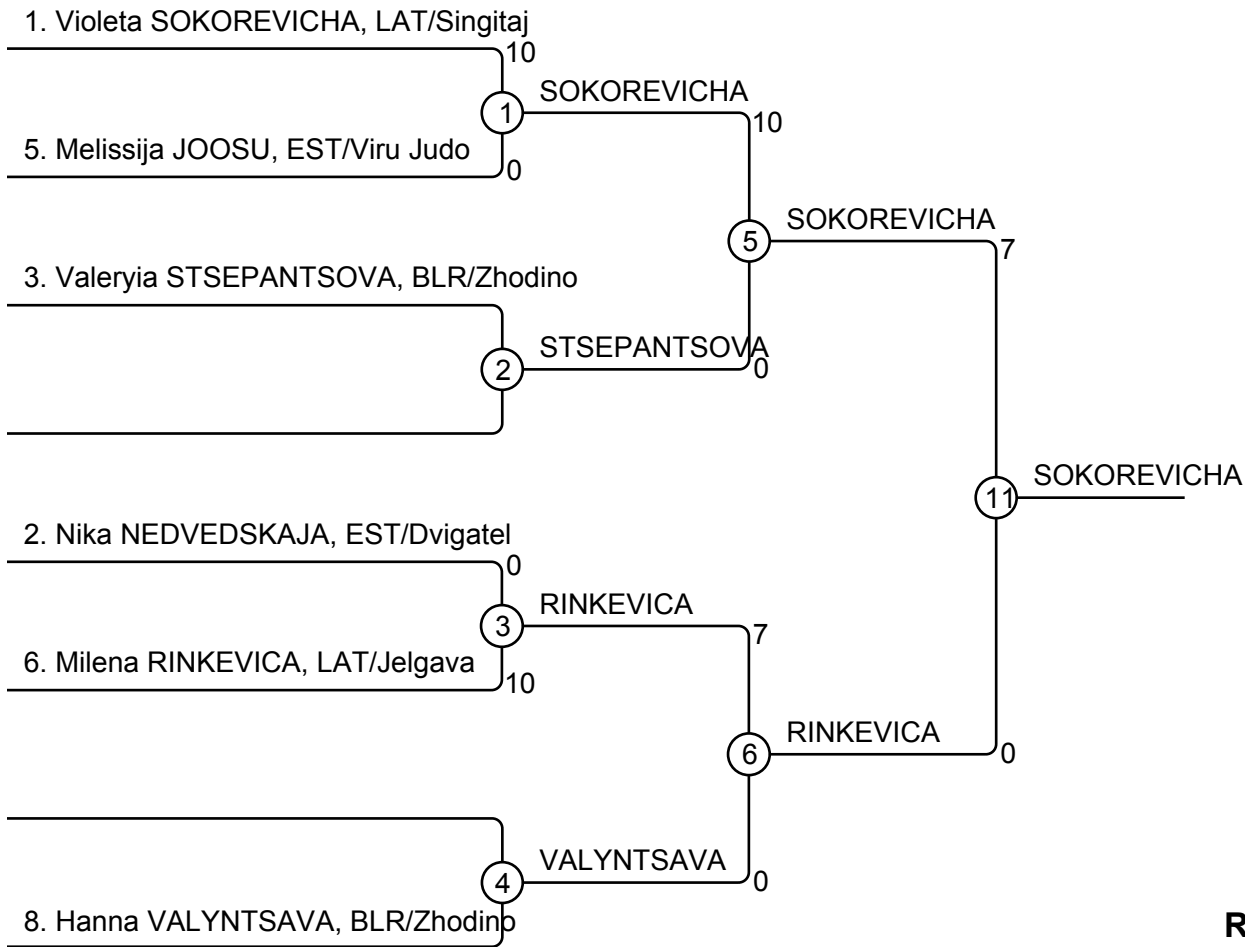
1. Violeta SOKOREVICHA, LAT/Singitaj
10
1
SOKOREVICHA
10
5. Melissija JOOSU, EST/Viru Judo
0
5
SOKOREVICHA
7
3. Valeryia STSEPANTSOVA, BLR/Zhodino
2
STSEPANTSOVA
0
11
SOKOREVICHA
2. Nika NEDVEDSKAJA, EST/Dvigatel
0
3
RINKEVICA
7
6. Milena RINKEVICA, LAT/Jelgava
10
6
RINKEVICA
0
4
VALYNTSAVA
0
8. Hanna VALYNTSAVA, BLR/Zhodino
R